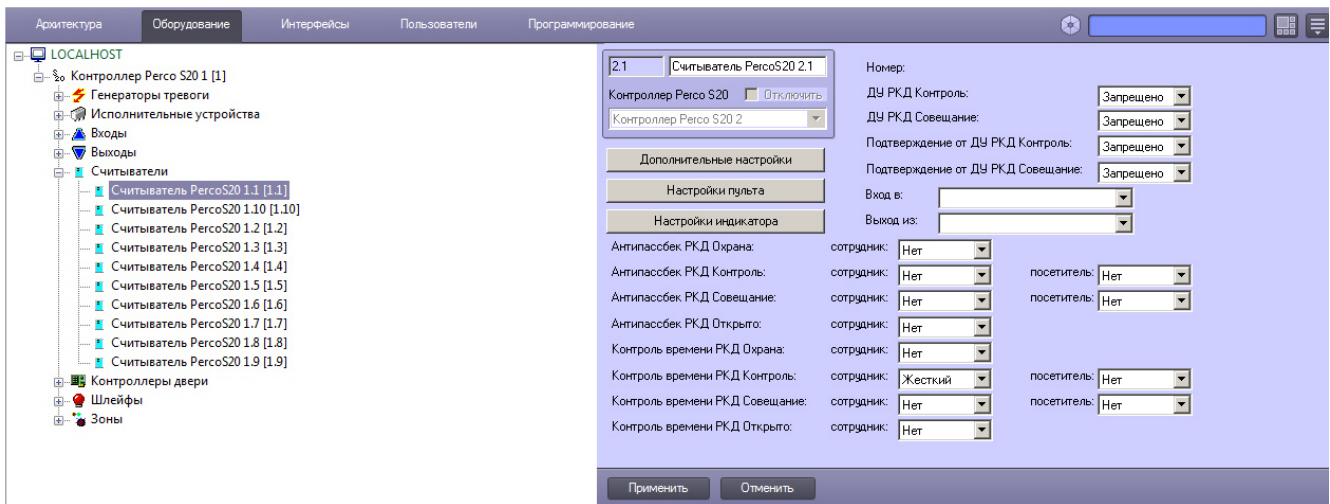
Архитектура Оборудование Интерфейсы Пользователи Программирование

LOCALHOST
Контроллер Perco S20 1 [1]
Генераторы тревоги
Исполнительные устройства
Входы
Выходы
Считыватели
Считыватель PercoS20 1.1 [1.1]
Считыватель PercoS20 1.10 [1.10]
Считыватель PercoS20 1.2 [1.2]
Считыватель PercoS20 1.3 [1.3]
Считыватель PercoS20 1.4 [1.4]
Считыватель PercoS20 1.5 [1.5]
Считыватель PercoS20 1.6 [1.6]
Считыватель PercoS20 1.7 [1.7]
Считыватель PercoS20 1.8 [1.8]
Считыватель PercoS20 1.9 [1.9]
Контроллеры двери
Шлейфы
Зоны

2.1 Считыватель PercoS20 2.1
Номер:
Контроллер Perco S20 Отключить
Контроллер Perco S20 2

ДУ РКД Контроль: Запрещено
ДУ РКД Совещание: Запрещено
Подтверждение от ДУ РКД Контроль: Запрещено
Подтверждение от ДУ РКД Совещание: Запрещено

Дополнительные настройки
Настройки пульта
Настройки индикатора
Вход в:
Выход из:

Антипассбек РКД Охрана: сотрудник: Нет
Антипассбек РКД Контроль: сотрудник: Нет посетитель: Нет
Антипассбек РКД Совещание: сотрудник: Нет посетитель: Нет
Антипассбек РКД Открыто: сотрудник: Нет
Контроль времени РКД Охрана: сотрудник: Нет
Контроль времени РКД Контроль: сотрудник: Жесткий посетитель: Нет
Контроль времени РКД Совещание: сотрудник: Нет посетитель: Нет
Контроль времени РКД Открыто: сотрудник: Нет

Применить Отменить